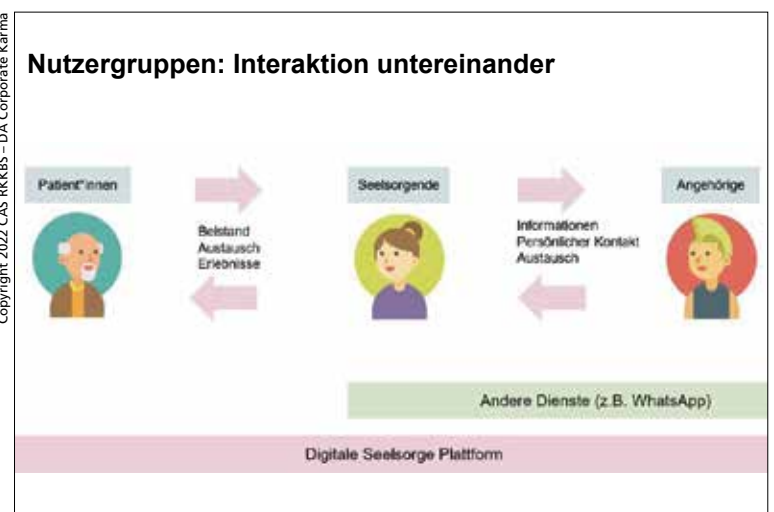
Copyright 2022 CAS RKKBS – DA Corporate Karma

Nutzergruppen: Interaktion untereinander

Patient*innen

Beistand
Austausch
Erlebnisse

Seelsorgende

Informationen
Persönlicher Kontakt
Austausch

Angehörige

Andere Dienste (z.B. WhatsApp)

Digitale Seelsorge Plattform